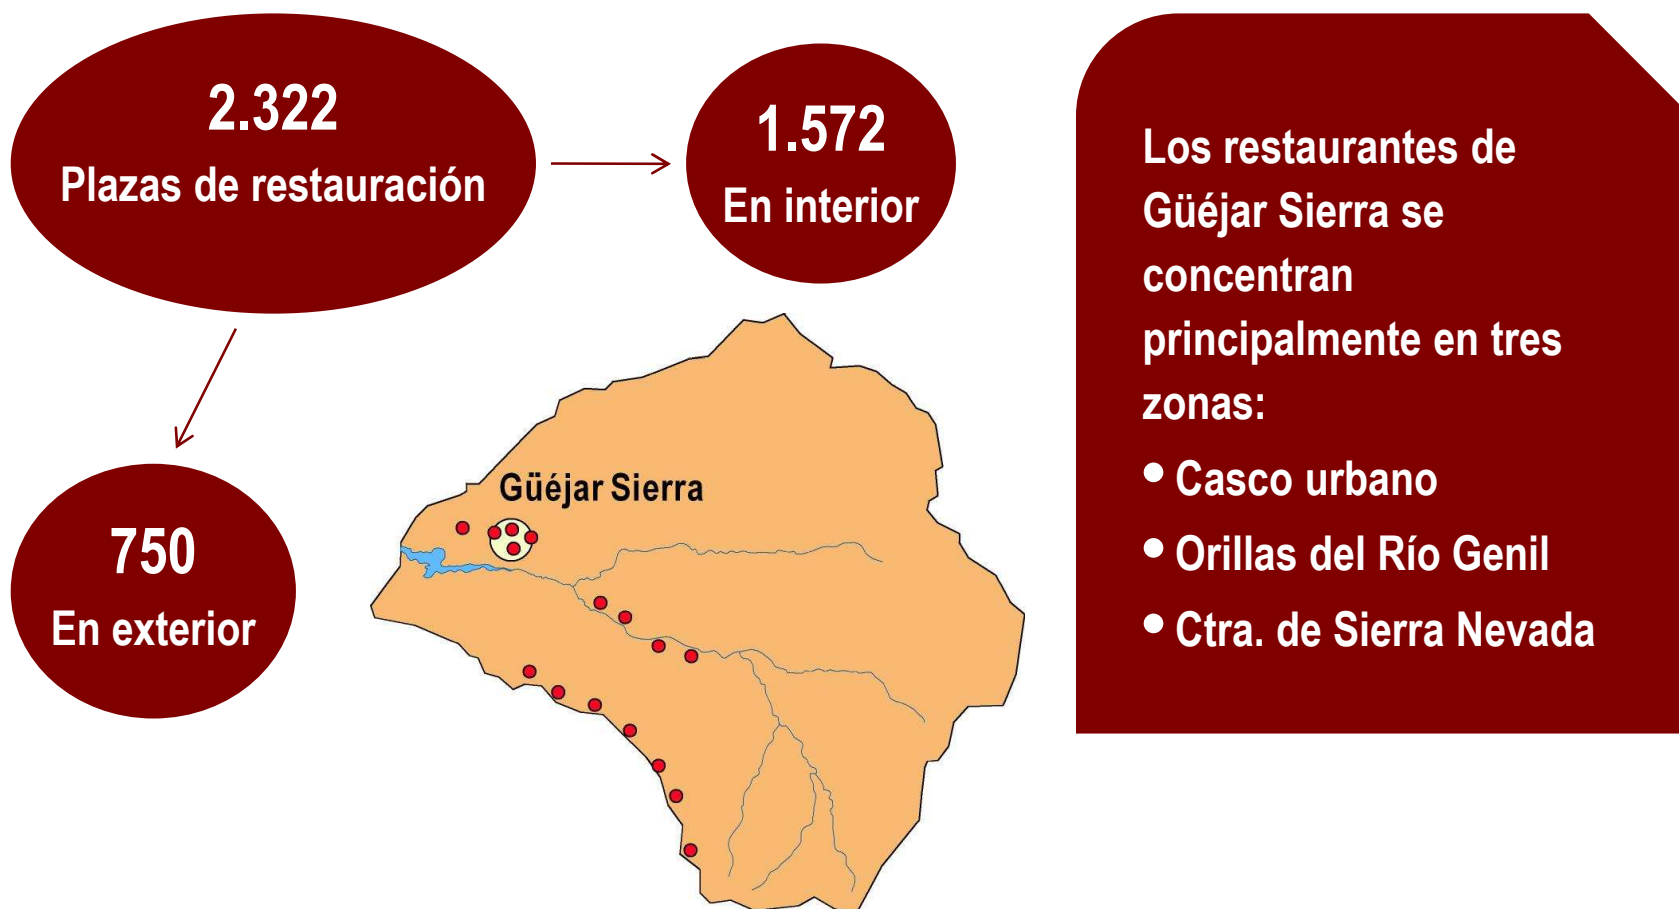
2.322
Plazas de restauración

1.572
En interior

750
En exterior

Güéjar Sierra

Los restaurantes de Güéjar Sierra se concentran principalmente en tres zonas:

- Casco urbano
- Orillas del Río Genil
- Ctra. de Sierra Nevada